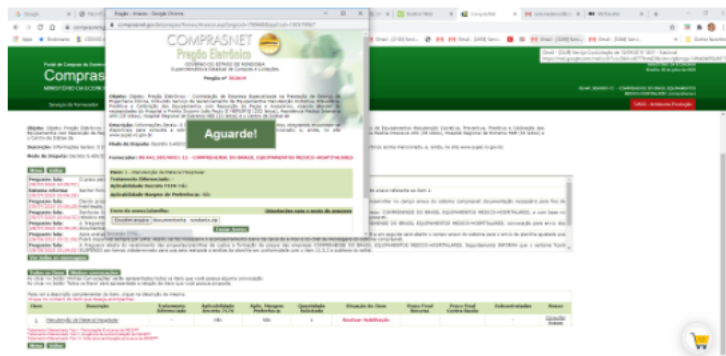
Pregão - Anexo - Google Chrome

COMPRASNET
Pregão Eletrônico
GOVERNO DO ESTADO DE RONDÔNIA
Superintendência Estadual de Compras e Licitações

Pregão nº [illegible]

Objeto: Objeto: Pregão Eletrônico - Contratação de Empresa Especializada na Prestação de Serviço de Engenharia Clínica, incluindo Serviço de Gerenciamento de Equipamentos Hospitalares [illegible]

Aguarde!

Fornecedor: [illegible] - COMPREHENSIVE DO BRASIL EQUIPAMENTO MEDICO-HOSPITALAR

Item: 1 - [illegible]
Tratamento Diferenciado: -
Aplicabilidade Decreto 7174: Não
Aplicabilidade Margem de Preferência: Não

Enviar Anexo

Compras

Objeto: Objeto: Pregão Eletrônico - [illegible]

Descrição: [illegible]

Modo de Disputa: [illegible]

Pregoeiro fala:
Sistema informa:
Pregoeiro fala:
Pregoeiro fala:
Pregoeiro fala:
Pregoeiro fala:
Pregoeiro fala:
Pregoeiro fala:

Ver todas as mensagens

Todos os Itens | Melhor convocação

| Item | Tratamento Diferenciado | Aplicabilidade Decreto 7174 | Aplic. Margem Preferência | Quantidade Solicitada | Situação do Item | Valor Estimado | Menor Lance | Valor Negociado | Anexo |
|---|---|---|---|---|---|---|---|---|---|
| 1 | - | Não | Não | 1 | Realizar Habilitação | | | | Convocar Anexo |

Voltar | Sair

SAIR - Ambiente Produção